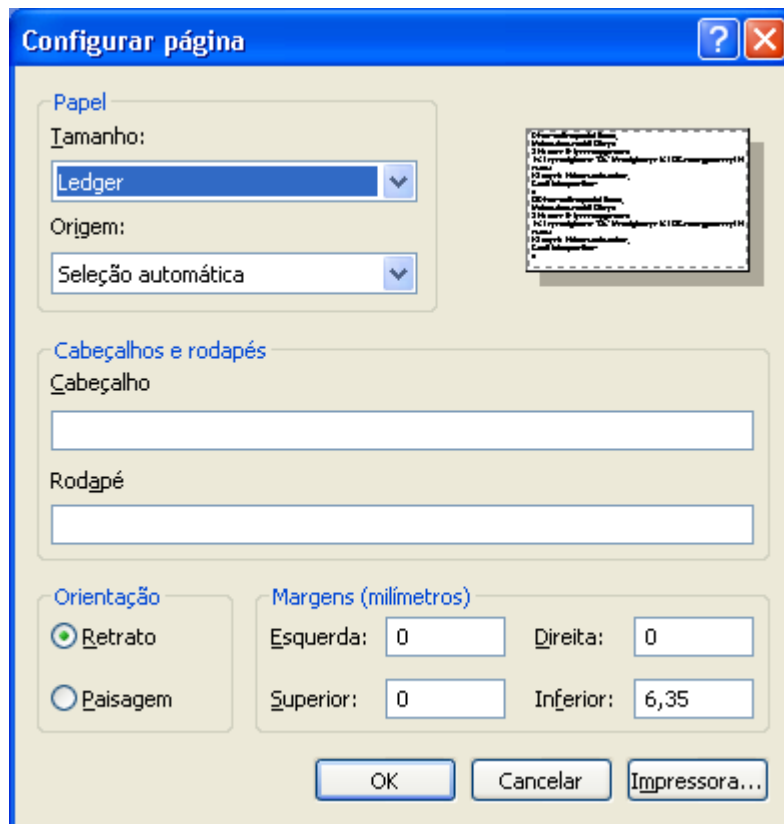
Configurar página

Papel

Tamanho:

Ledger

Origem:

Seleção automática

Cabeçalhos e rodapés

Cabeçalho

Rodapé

Orientação

Retrato

Paisagem

Margens (milímetros)

Esquerda: 0

Direita: 0

Superior: 0

Inferior: 6,35

OK

Cancelar

Impressora...